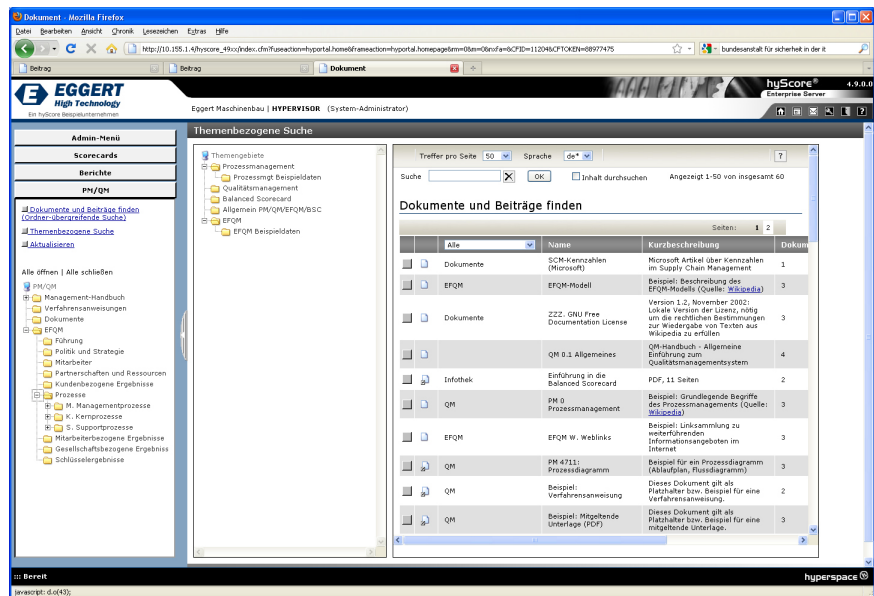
Dokument - Mozilla Firefox

Datei Bearbeiten Ansicht Chronik Lesezeichen Extras Hilfe

http://10.155.1.4/hyscore_49xx/index.cfm?fuseaction=hyportal.home&frameaction=hyportal.homepage&mm=0&m=0&nxfa=&CFID=11204&CFTOKEN=88977475

bundesanstalt für sicherheit in der it

Beitrag | Beitrag | Dokument

EGGERT High Technology
Ein hyScore Beispielunternehmen

Eggert Maschinenbau | HYPERVISOR (System-Administrator)

hyScore® Enterprise Server 4.9.0.0

Admin-Menü
Scorecards
Berichte
PM/QM

Dokumente und Beiträge finden (Ordner-übergreifende Suche)
Themenbezogene Suche
Aktualisieren

Alle öffnen | Alle schließen

PM/QM
Management-Handbuch
Verfahrensanweisungen
Dokumente
EFQM
Führung
Politik und Strategie
Mitarbeiter
Partnerschaften und Ressourcen
Kundenbezogene Ergebnisse
Prozesse
M. Managementprozesse
K. Kernprozesse
S. Supportprozesse
Mitarbeiterbezogene Ergebnisse
Gesellschaftsbezogene Ergebnisse
Schlüsselergebnisse

Themenbezogene Suche

Themengebiete
Prozessmanagement
Prozessmgt Beispieldaten
Qualitätsmanagement
Balanced Scorecard
Allgemein PM/QM/EFQM/BSC
EFQM
EFQM Beispieldaten

Treffer pro Seite 50 Sprache de* ?

Suche X OK Inhalt durchsuchen Angezeigt 1-50 von insgesamt 60

Dokumente und Beiträge finden

Seiten: 1 2

| | Alle | Name | Kurzbeschreibung | Dokum |
|---|---|---|---|---|
| | Dokumente | SCM-Kennzahlen (Microsoft) | Microsoft Artikel über Kennzahlen im Supply Chain Management | 1 |
| | EFQM | EFQM-Modell | Beispiel: Beschreibung des EFQM-Modells (Quelle: Wikipedia) | 3 |
| | Dokumente | ZZZ. GNU Free Documentation License | Version 1.2, November 2002: Lokale Version der Lizenz, nötig um die rechtlichen Bestimmungen zur Wiedergabe von Texten aus Wikipedia zu erfüllen | 3 |
| | | QM 0.1 Allgemeines | QM-Handbuch - Allgemeine Einführung zum Qualitätsmanagementsystem | 4 |
| | Infothek | Einführung in die Balanced Scorecard | PDF, 11 Seiten | 2 |
| | QM | PM 0 Prozessmanagement | Beispiel: Grundlegende Begriffe des Prozessmanagements (Quelle: Wikipedia) | 3 |
| | EFQM | EFQM W. Weblinks | Beispiel: Linksammlung zu weiterführenden Informationsangeboten im Internet | 3 |
| | QM | PM 4711: Prozessdiagramm | Beispiel für ein Prozessdiagramm (Ablaufplan, Flussdiagramm) | 3 |
| | QM | Beispiel: Verfahrensanweisung | Dieses Dokument gilt als Platzhalter bzw. Beispiel für eine Verfahrensanweisung. | 2 |
| | QM | Beispiel: Mitgeltende Unterlage (PDF) | Dieses Dokument gilt als Platzhalter bzw. Beispiel für eine mitgeltende Unterlage. | 3 |

::: Bereit
hyperspace
javascript: d.o(43);